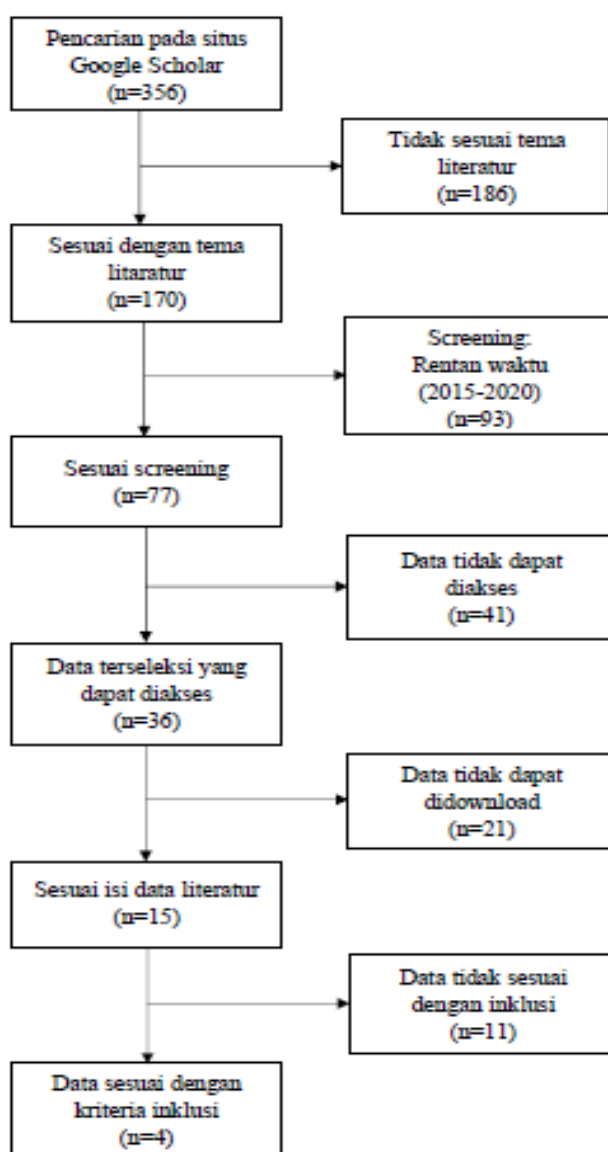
Pencarian pada situs Google Scholar (n=356)

Tidak sesuai tema literatur (n=186)

Sesuai dengan tema litaratur (n=170)

Screening: Rentan waktu (2015-2020) (n=93)

Sesuai screening (n=77)

Data tidak dapat diakses (n=41)

Data terseleksi yang dapat diakses (n=36)

Data tidak dapat didownload (n=21)

Sesuai isi data literatur (n=15)

Data tidak sesuai dengan inklusi (n=11)

Data sesuai dengan kriteria inklusi (n=4)